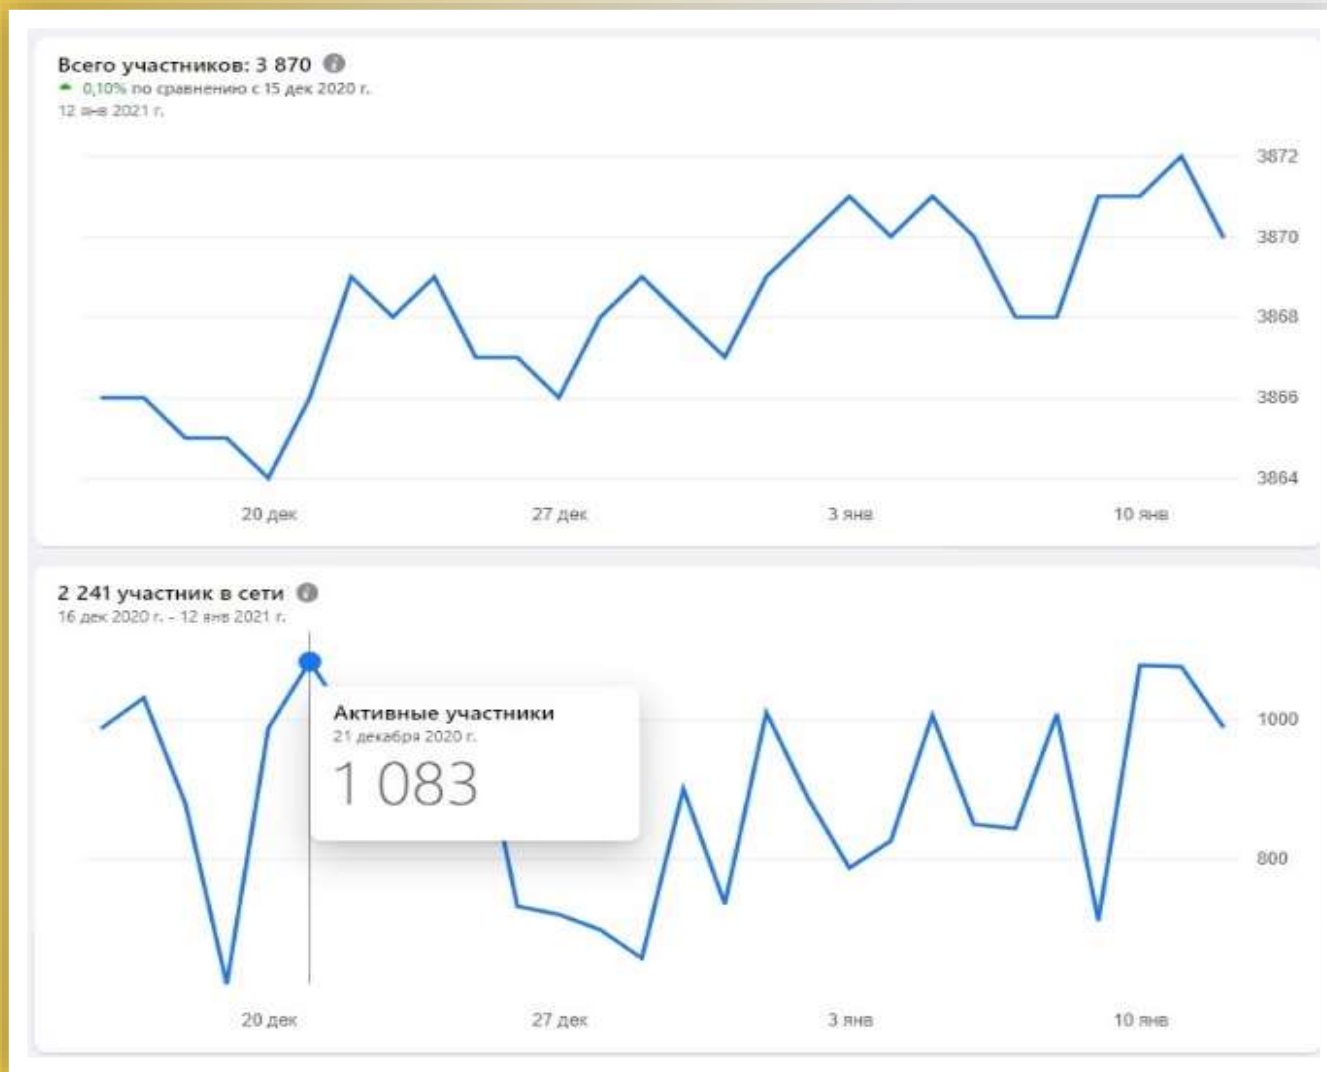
Всего участников: 3 870
0,10% по сравнению с 15 дек 2020 г.
12 янв 2021 г.

3872
3870
3868
3866
3864

20 дек
27 дек
3 янв
10 янв

2 241 участник в сети
16 дек 2020 г. - 12 янв 2021 г.

Активные участники
21 декабря 2020 г.
1 083

1000
800

20 дек
27 дек
3 янв
10 янв